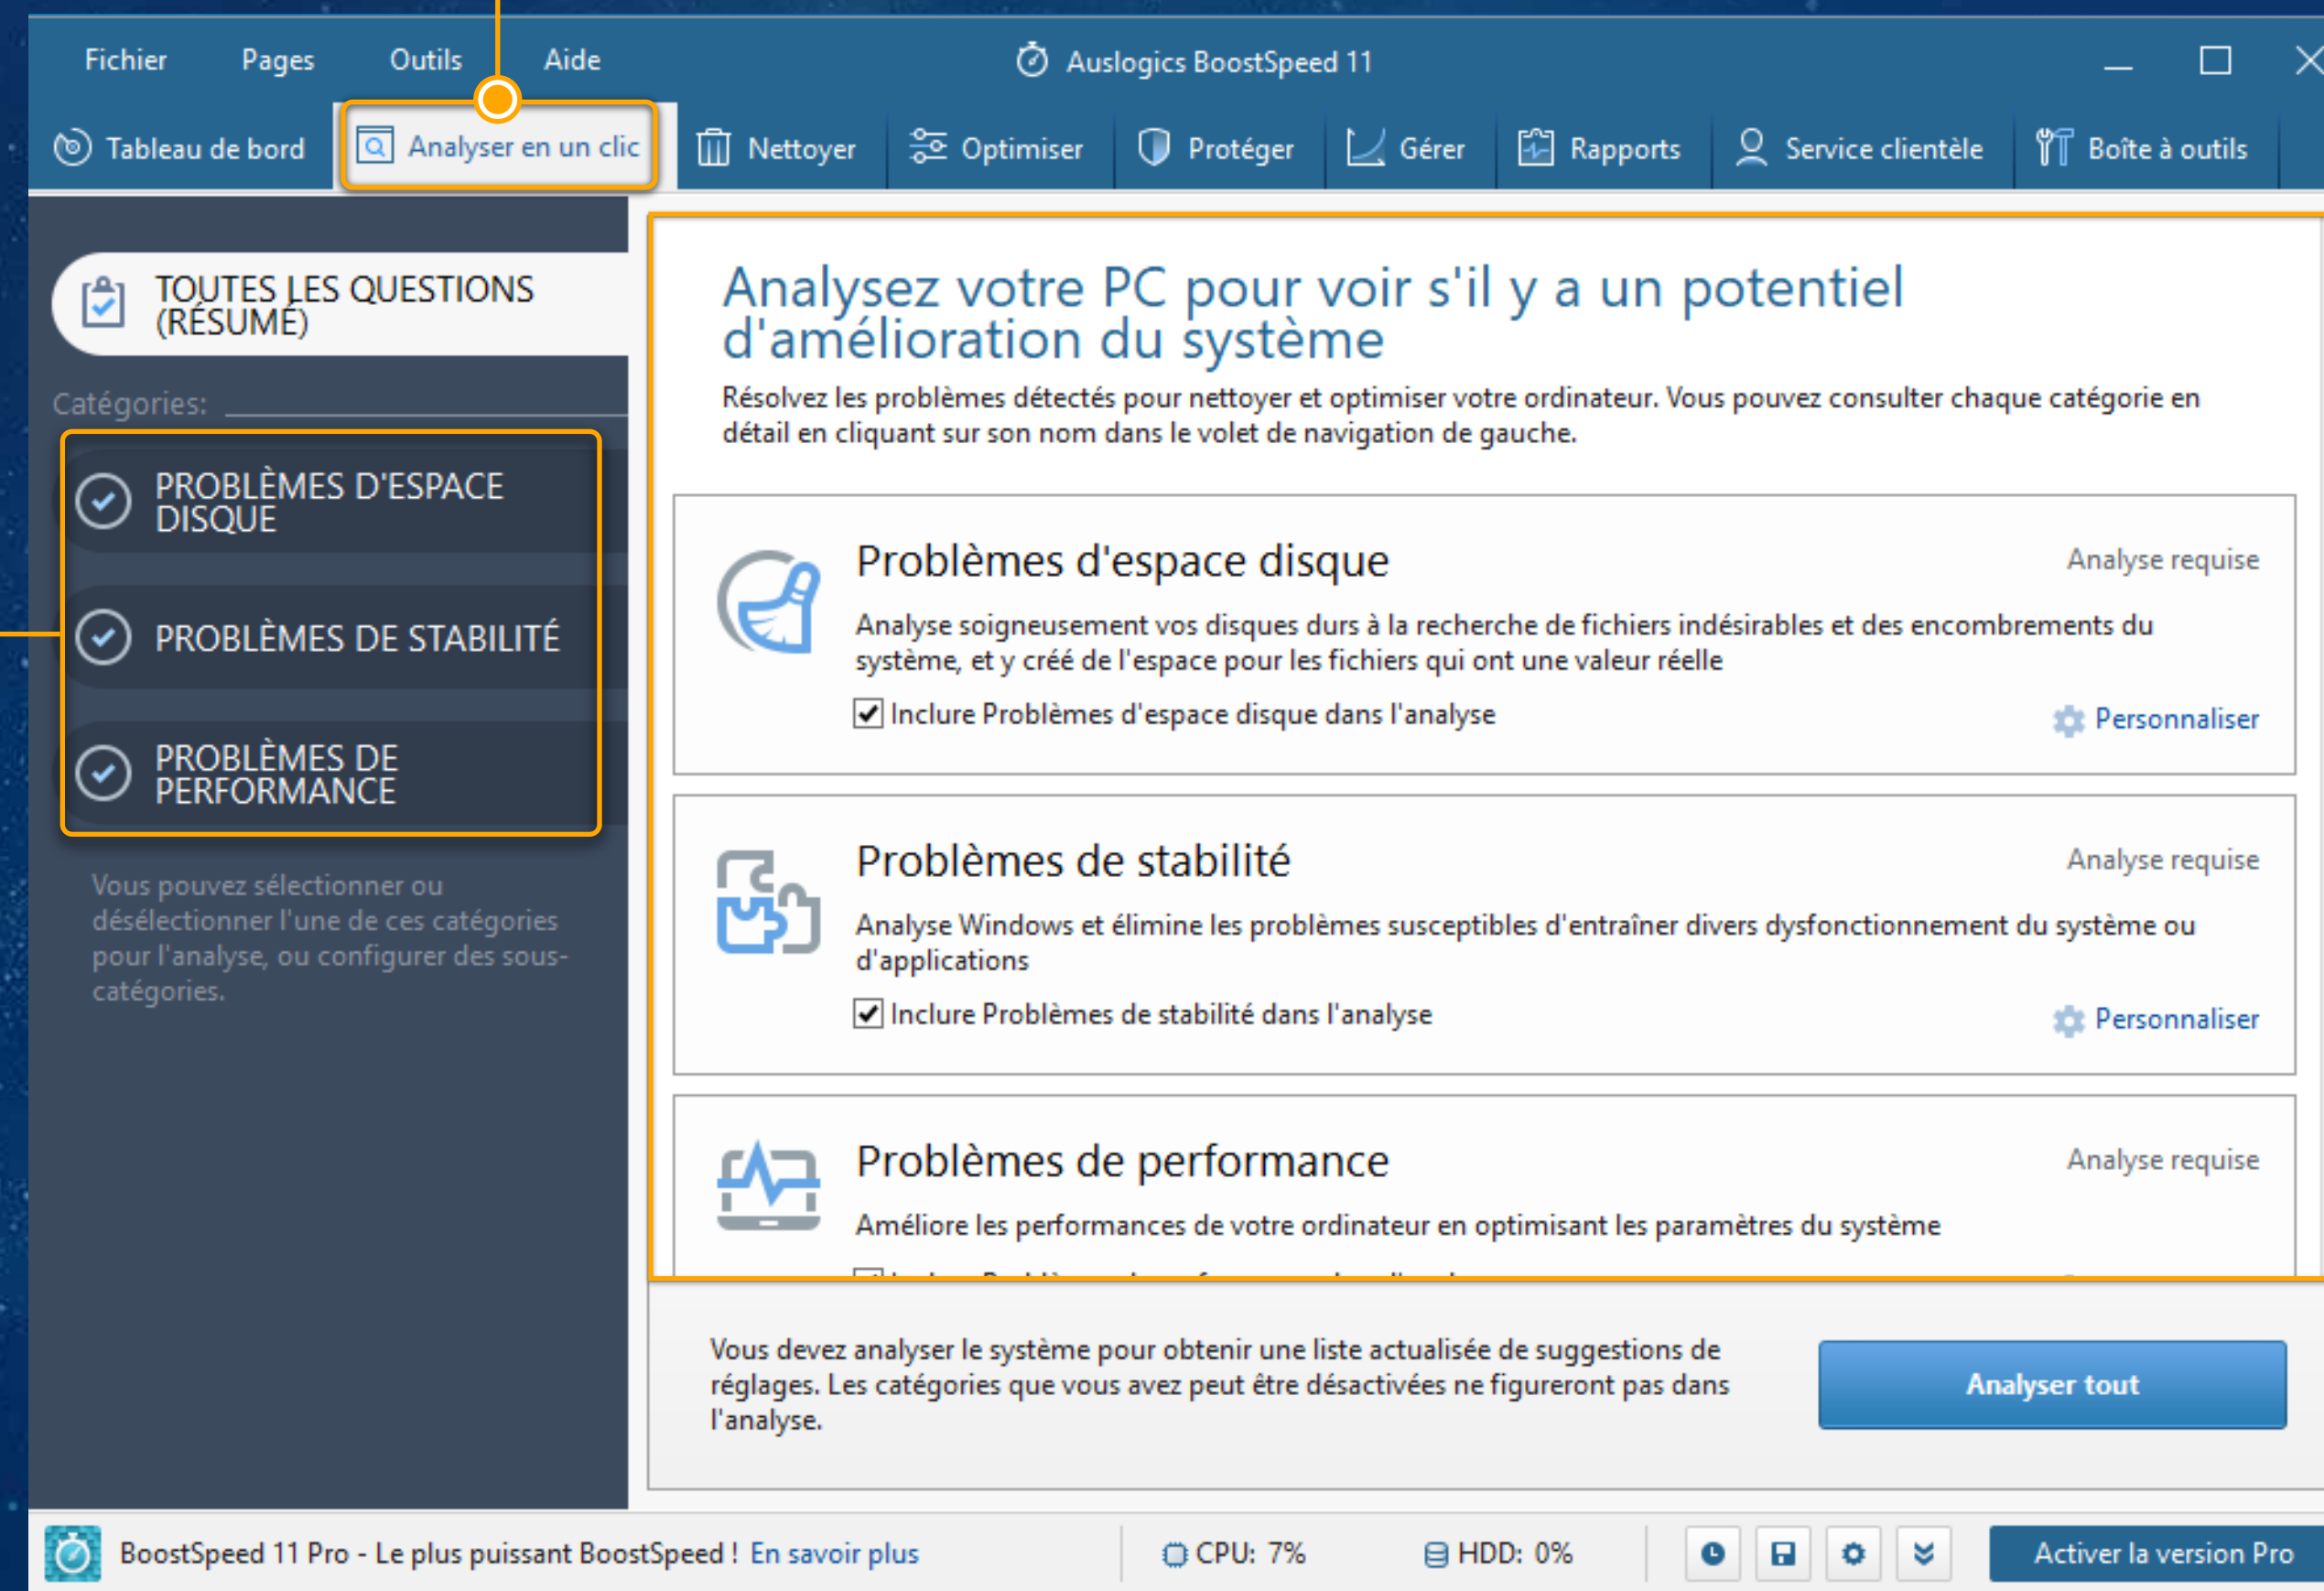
Fichier Pages Outils Aide

Auslogics BoostSpeed 11

Tableau de bord | Analyser en un clic | Nettoyer | Optimiser | Protéger | Gérer | Rapports | Service clientèle | Boîte à outils

TOUTES LES QUESTIONS (RÉSUMÉ)

Catégories:

PROBLÈMES D'ESPACE DISQUE

PROBLÈMES DE STABILITÉ

PROBLÈMES DE PERFORMANCE

Vous pouvez sélectionner ou désélectionner l'une de ces catégories pour l'analyse, ou configurer des sous-catégories.

Analysez votre PC pour voir s'il y a un potentiel d'amélioration du système

Résolvez les problèmes détectés pour nettoyer et optimiser votre ordinateur. Vous pouvez consulter chaque catégorie en détail en cliquant sur son nom dans le volet de navigation de gauche.

Problèmes d'espace disque

Analyse requise

Analyse soigneusement vos disques durs à la recherche de fichiers indésirables et des encombrements du système, et y créé de l'espace pour les fichiers qui ont une valeur réelle

Inclure Problèmes d'espace disque dans l'analyse

Personnaliser

Problèmes de stabilité

Analyse requise

Analyse Windows et élimine les problèmes susceptibles d'entraîner divers dysfonctionnement du système ou d'applications

Inclure Problèmes de stabilité dans l'analyse

Personnaliser

Problèmes de performance

Analyse requise

Améliore les performances de votre ordinateur en optimisant les paramètres du système

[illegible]

Vous devez analyser le système pour obtenir une liste actualisée de suggestions de réglages. Les catégories que vous avez peut être désactivées ne figureront pas dans l'analyse.

Analyser tout

BoostSpeed 11 Pro - Le plus puissant BoostSpeed ! En savoir plus

CPU: 7%

HDD: 0%

Activer la version Pro